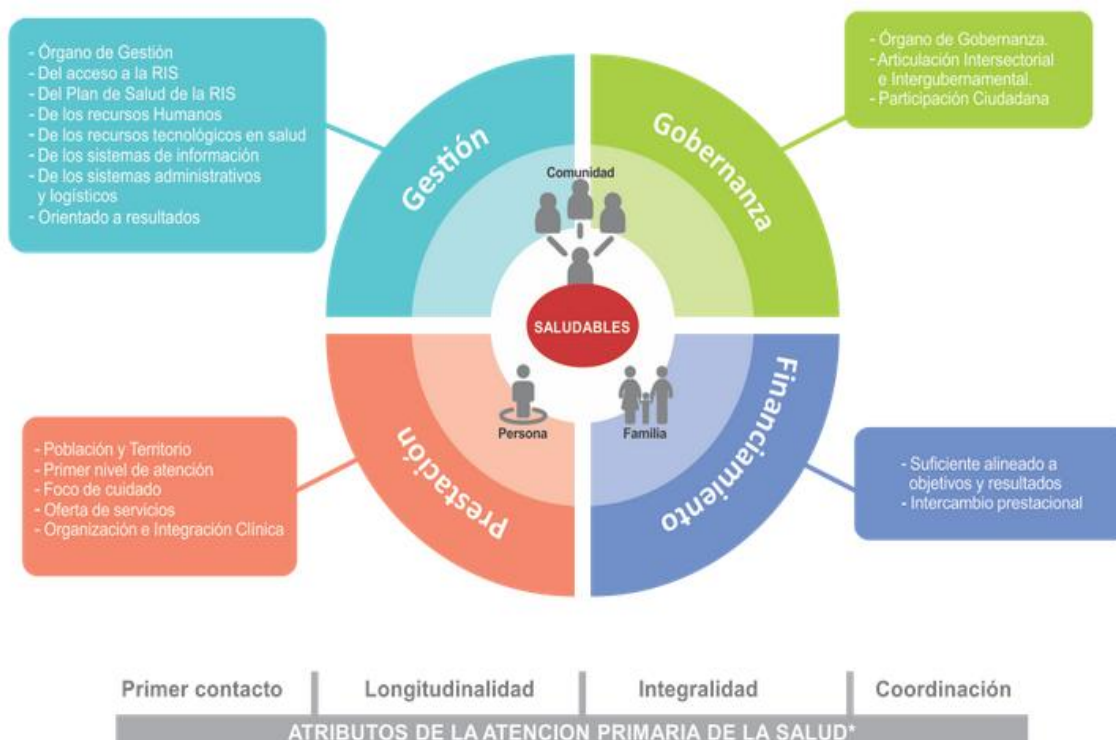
- Órgano de Gestión
- Del acceso a la RIS
- Del Plan de Salud de la RIS
- De los recursos Humanos
- De los recursos tecnológicos en salud
- De los sistemas de información
- De los sistemas administrativos y logísticos
- Orientado a resultados

- Órgano de Gobernanza.
- Articulación Intersectorial e Intergubernamental.
- Participación Ciudadana

Gestión

Gobernanza

Comunidad

SALUDABLES

Persona

Familia

Prestación

Financiamiento

- Población y Territorio
- Primer nivel de atención
- Foco de cuidado
- Oferta de servicios
- Organización e Integración Clínica

- Suficiente alineado a objetivos y resultados
- Intercambio prestacional

| Primer contacto | Longitudinalidad | Integralidad | Coordinación |
|---|---|---|---|

ATRIBUTOS DE LA ATENCION PRIMARIA DE LA SALUD*